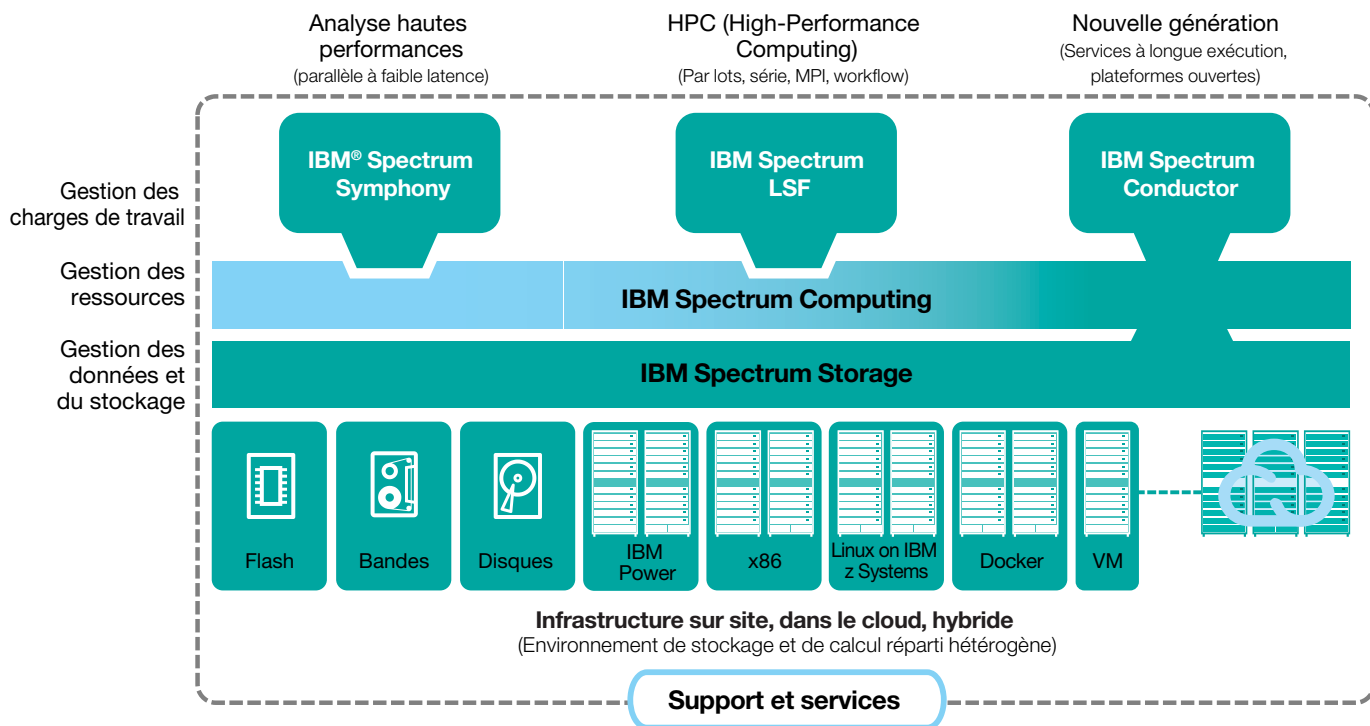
Analyse hautes performances
(parallèle à faible latence)

HPC (High-Performance Computing)
(Par lots, série, MPI, workflow)

Nouvelle génération
(Services à longue exécution, plateformes ouvertes)

Gestion des charges de travail

Gestion des ressources

Gestion des données et du stockage

IBM® Spectrum Symphony

IBM Spectrum LSF

IBM Spectrum Conductor

IBM Spectrum Computing

IBM Spectrum Storage

Flash

Bandes

Disques

IBM Power

x86

Linux on IBM z Systems

Docker

VM

Infrastructure sur site, dans le cloud, hybride
(Environnement de stockage et de calcul réparti hétérogène)

Support et services